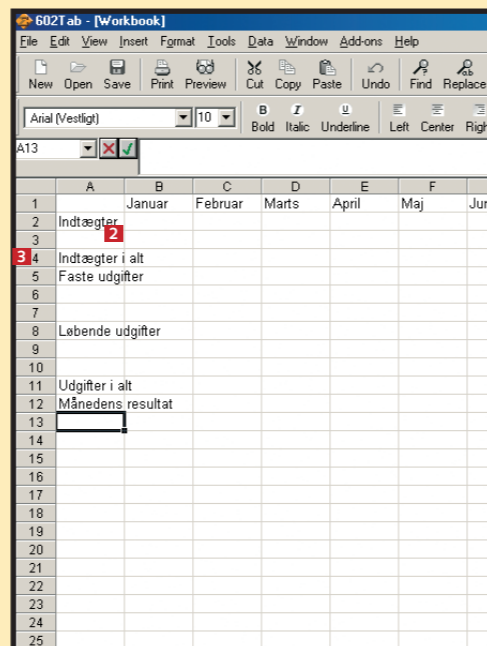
602Tab - [Workbook]

File Edit View Insert Format Tools Data Window Add-ons Help

New Open Save Print Preview Cut Copy Paste Undo Find Replace

Arial (Vestligt) 10 Bold Italic Underline Left Center Righ

A13

| | A | B | C | D | E | F | |
|---|---|---|---|---|---|---|---|
| 1 | | Januar | Februar | Marts | April | Maj | Ju |
| 2 | Indtægter | | | | | | |
| 3 | | | | | | | |
| 4 | Indtægter i alt | | | | | | |
| 5 | Faste udgifter | | | | | | |
| 6 | | | | | | | |
| 7 | | | | | | | |
| 8 | Løbende udgifter | | | | | | |
| 9 | | | | | | | |
| 10 | | | | | | | |
| 11 | Udgifter i alt | | | | | | |
| 12 | Månedens resultat | | | | | | |
| 13 | | | | | | | |
| 14 | | | | | | | |
| 15 | | | | | | | |
| 16 | | | | | | | |
| 17 | | | | | | | |
| 18 | | | | | | | |
| 19 | | | | | | | |
| 20 | | | | | | | |
| 21 | | | | | | | |
| 22 | | | | | | | |
| 23 | | | | | | | |
| 24 | | | | | | | |
| 25 | | | | | | | |

2

3